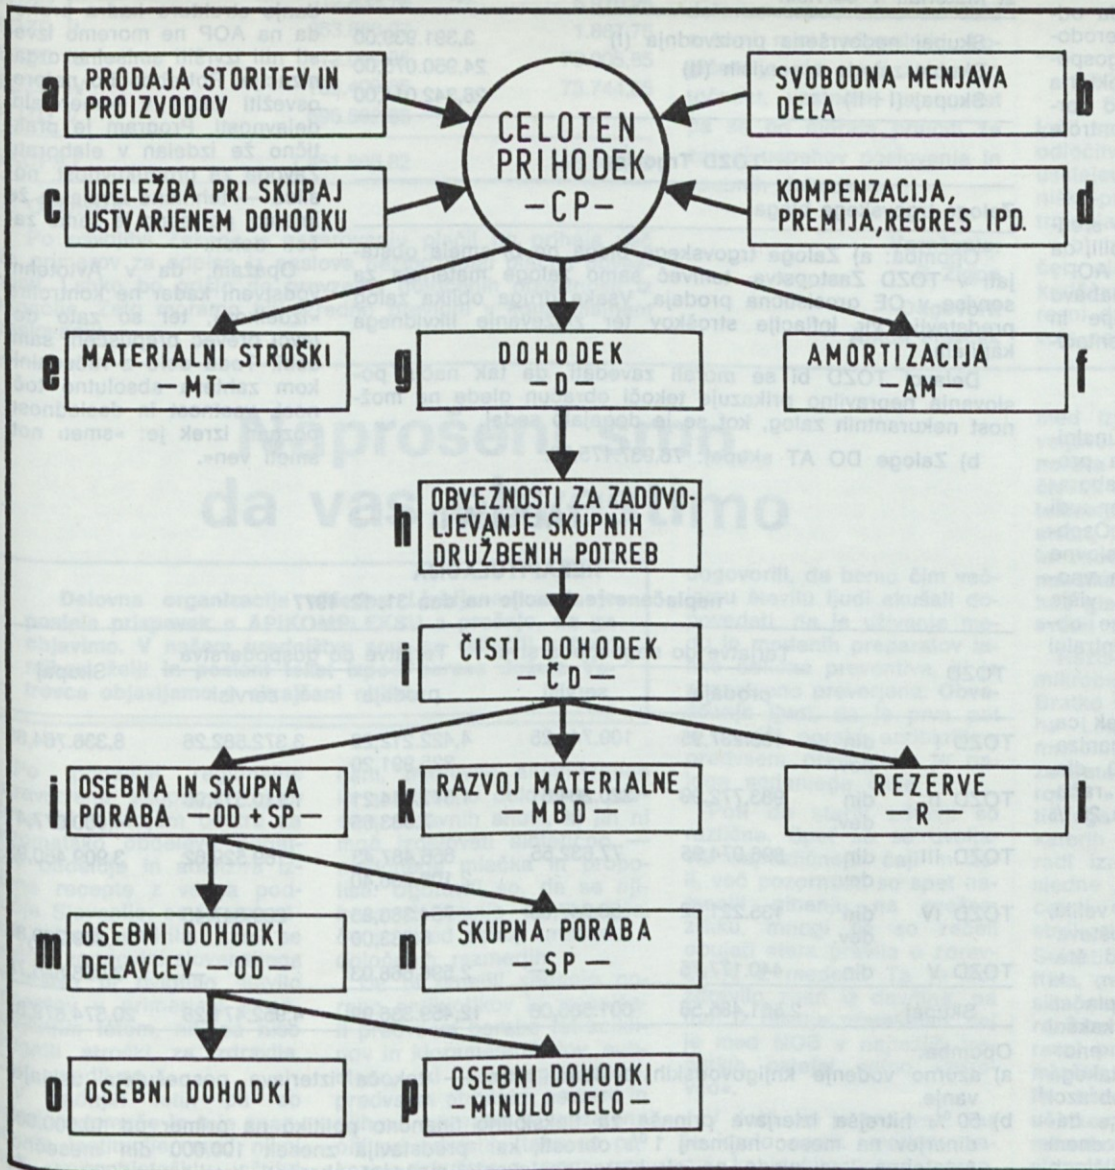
a
PRODAJA STORITEV IN PROIZVODOV

b
SVOBODNA MENJAVA DELA

CELOTEN PRIHODEK
—CP—

c
UDELEŽBA PRI SKUPAJ USTVARJENEM DOHODKU

d
KOMPENZACIJA, PREMIJA, REGRES IPD.

e
MATERIALNI STROŠKI
—MT—

g
DOHODEK
—D—

f
AMORTIZACIJA
—AM—

h
OBVEZNOSTI ZA ZADOVOLJEVANJE SKUPNIH DRUŽBENIH POTREB

i
ČISTI DOHODEK
—ČD—

j
OSEBNA IN SKUPNA PORABA —OD+SP—

k
RAZVOJ MATERIALNE
MBD

l
REZERVE
—R—

m
OSEBNI DOHODKI DELAVCEV —OD—

n
SKUPNA PORABA
—SP—

o
OSEBNI DOHODKI

p
OSEBNI DOHODKI
—MINULO DELO—